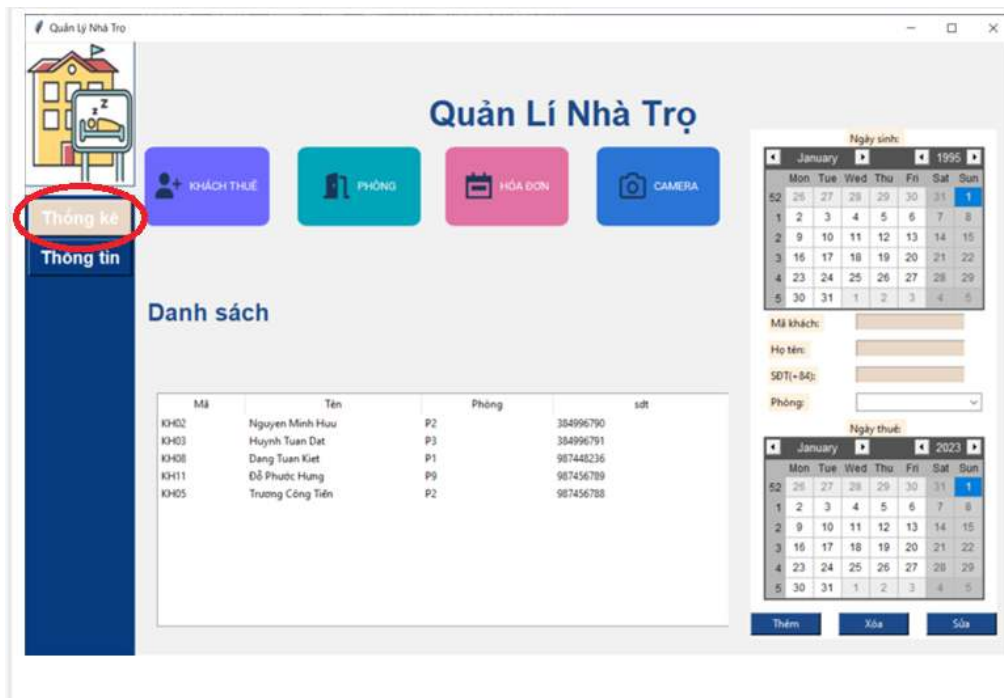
Quản Lý Nhà Trọ

Quản Lí Nhà Trọ

KHÁCH THUÊ

PHÒNG

HÓA ĐƠN

CAMERA

Thống kê

Thông tin

Danh sách

| Mã | Tên | Phòng | sdt |
|---|---|---|---|
| KH02 | Nguyen Minh Huu | P2 | 384996790 |
| KH03 | Huynh Tuan Dat | P3 | 384996791 |
| KH08 | Dang Tuan Kiet | P1 | 987448236 |
| KH11 | Đỗ Phước Hưng | P9 | 987456789 |
| KH05 | Trương Công Tiến | P2 | 987456788 |

Ngày sinh:

January 1995

|  | Mon | Tue | Wed | Thu | Fri | Sat | Sun |
|---|---|---|---|---|---|---|---|
| 52 | 26 | 27 | 28 | 29 | 30 | 31 | 1 |
| 1 | 2 | 3 | 4 | 5 | 6 | 7 | 8 |
| 2 | 9 | 10 | 11 | 12 | 13 | 14 | 15 |
| 3 | 16 | 17 | 18 | 19 | 20 | 21 | 22 |
| 4 | 23 | 24 | 25 | 26 | 27 | 28 | 29 |
| 5 | 30 | 31 | 1 | 2 | 3 | 4 | 5 |

Mã khách:

Họ tên:

SDT(+84):

Phòng:

Ngày thuê:

January 2023

|  | Mon | Tue | Wed | Thu | Fri | Sat | Sun |
|---|---|---|---|---|---|---|---|
| 52 | 26 | 27 | 28 | 29 | 30 | 31 | 1 |
| 1 | 2 | 3 | 4 | 5 | 6 | 7 | 8 |
| 2 | 9 | 10 | 11 | 12 | 13 | 14 | 15 |
| 3 | 16 | 17 | 18 | 19 | 20 | 21 | 22 |
| 4 | 23 | 24 | 25 | 26 | 27 | 28 | 29 |
| 5 | 30 | 31 | 1 | 2 | 3 | 4 | 5 |

Thêm

Xóa

Sửa